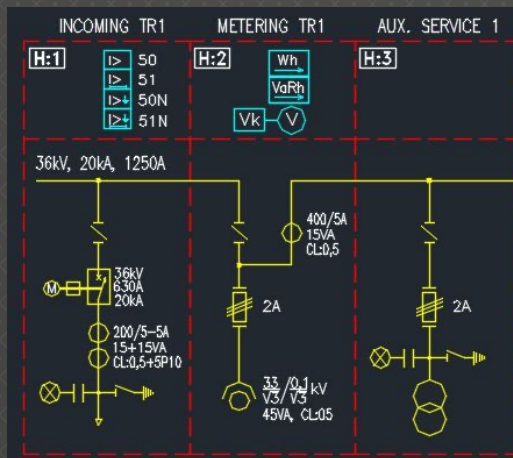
INCOMING TR1

METERING TR1

AUX. SERVICE 1

H:1

I> 50
I> 51
I>⏚ 50N
I>⏚ 51N

H:2

Wh
VaRh
Vk V

H:3

36kV, 20kA, 1250A

400/5A
15VA
CL:0,5

36kV
630A
20kA

M

2A

2A

200/5-5A
15+15VA
CL:0,5+5P10

$\frac{33}{\sqrt{3}}/\frac{0,1}{\sqrt{3}}$ kV
45VA, CL:05